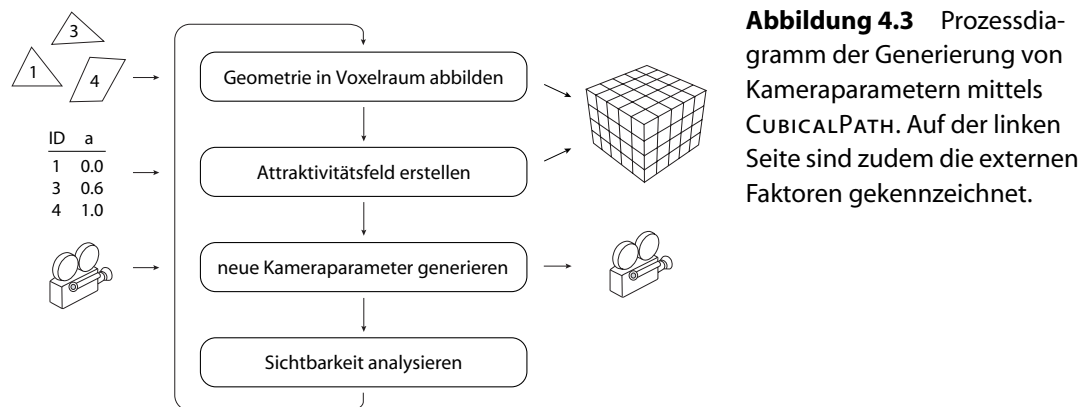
3

1

4

| ID | a |
|---|---|
| 1 | 0.0 |
| 3 | 0.6 |
| 4 | 1.0 |

Geometrie in Voxelraum abbilden

Attraktivitätsfeld erstellen

neue Kameraparameter generieren

Sichtbarkeit analysieren

**Abbildung 4.3** Prozessdiagramm der Generierung von Kameraparametern mittels CubicalPath. Auf der linken Seite sind zudem die externen Faktoren gekennzeichnet.